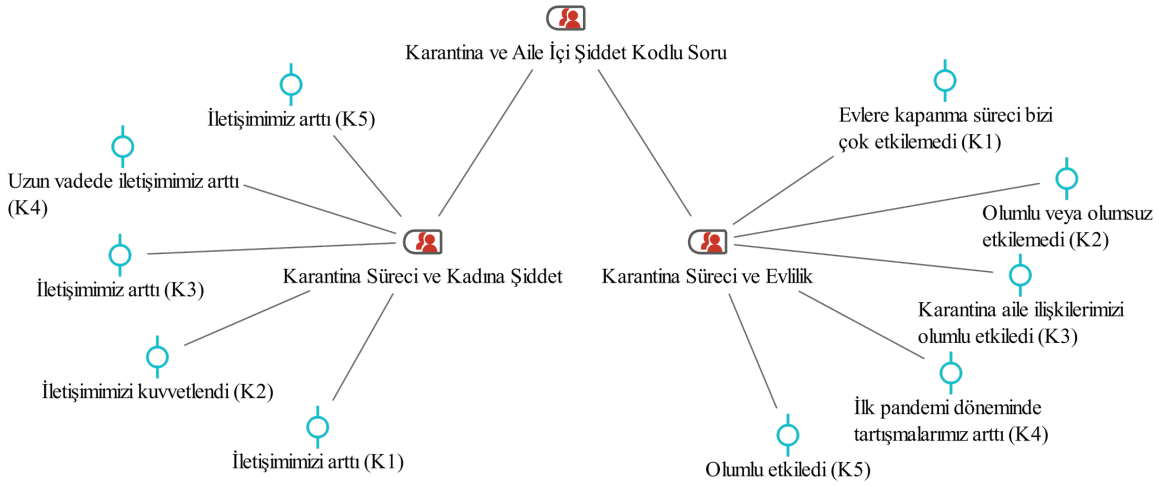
Karantina ve Aile İçi Şiddet Kodlu Soru

İletişimimiz arttı (K5)

Uzun vadede iletişimimiz arttı (K4)

İletişimimiz arttı (K3)

Karantina Süreci ve Kadına Şiddet

İletişimimizi kuvvetlendi (K2)

İletişimimizi arttı (K1)

Evlere kapanma süreci bizi çok etkilemedi (K1)

Olumlu veya olumsuz etkilemedi (K2)

Karantina Süreci ve Evlilik

Karantina aile ilişkilerimizi olumlu etkiledi (K3)

İlk pandemi döneminde tartışmalarımız arttı (K4)

Olumlu etkiledi (K5)